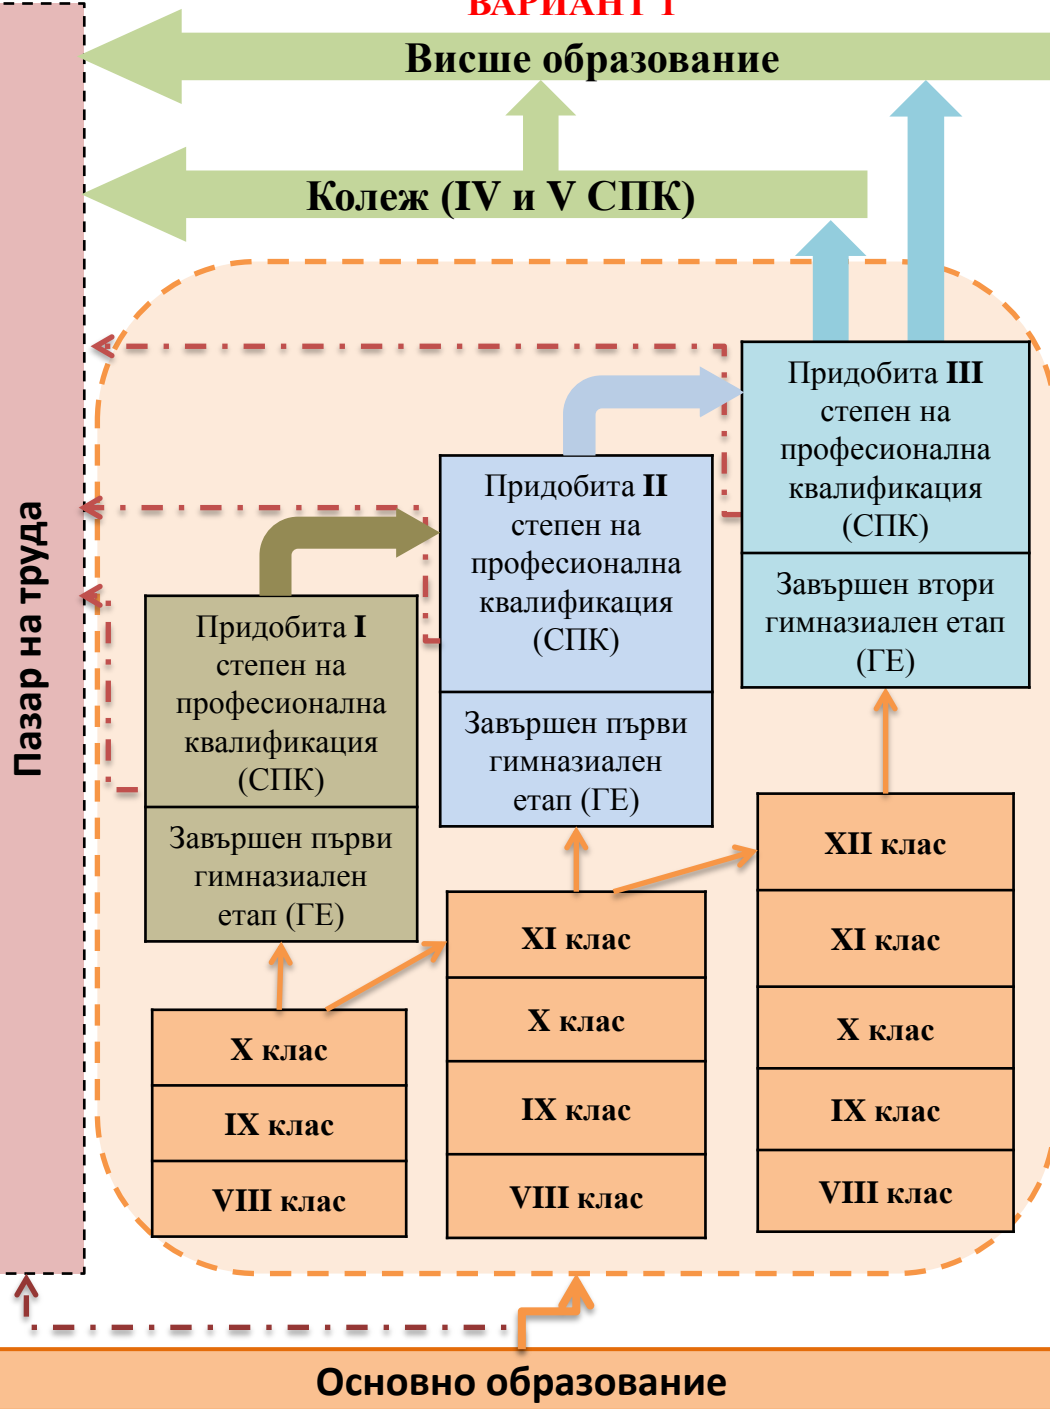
ВАРИАНТ I

Висше образование

Колеж (IV и V СПК)

Пазар на труда

Придобита III степен на професионална квалификация (СПК)

Завършен втори гимназиален етап (ГЕ)

Придобита II степен на професионална квалификация (СПК)

Завършен първи гимназиален етап (ГЕ)

Придобита I степен на професионална квалификация (СПК)

Завършен първи гимназиален етап (ГЕ)

XII клас

XI клас

X клас

IX клас

VIII клас

XI клас

X клас

IX клас

VIII клас

X клас

IX клас

VIII клас

Основно образование